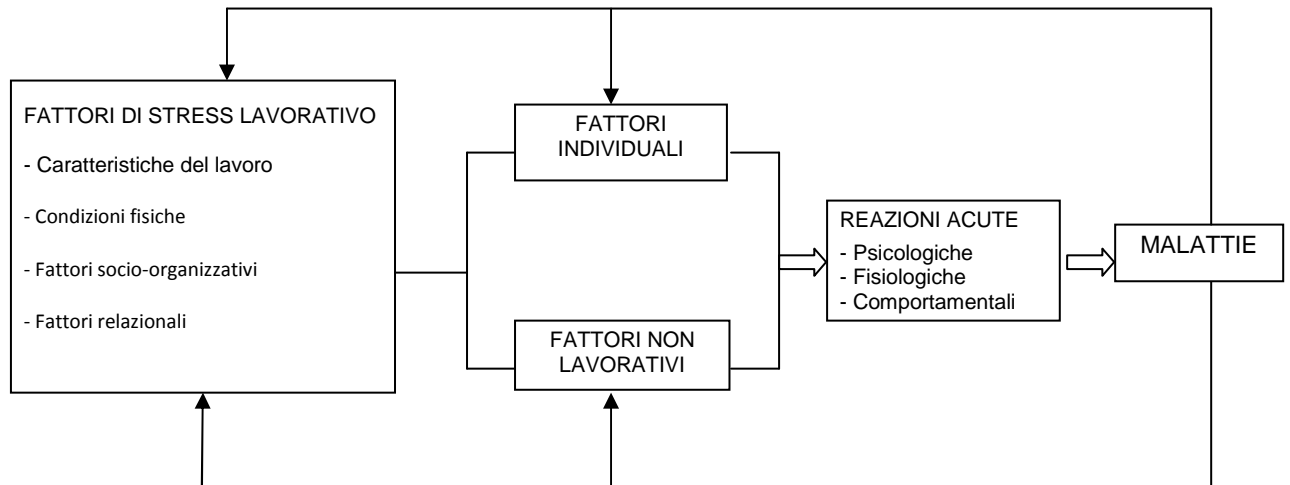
FATTORI DI STRESS LAVORATIVO

- Caratteristiche del lavoro

- Condizioni fisiche

- Fattori socio-organizzativi

- Fattori relazionali

FATTORI INDIVIDUALI

FATTORI NON LAVORATIVI

REAZIONI ACUTE
- Psicologiche
- Fisiologiche
- Comportamentali

MALATTIE